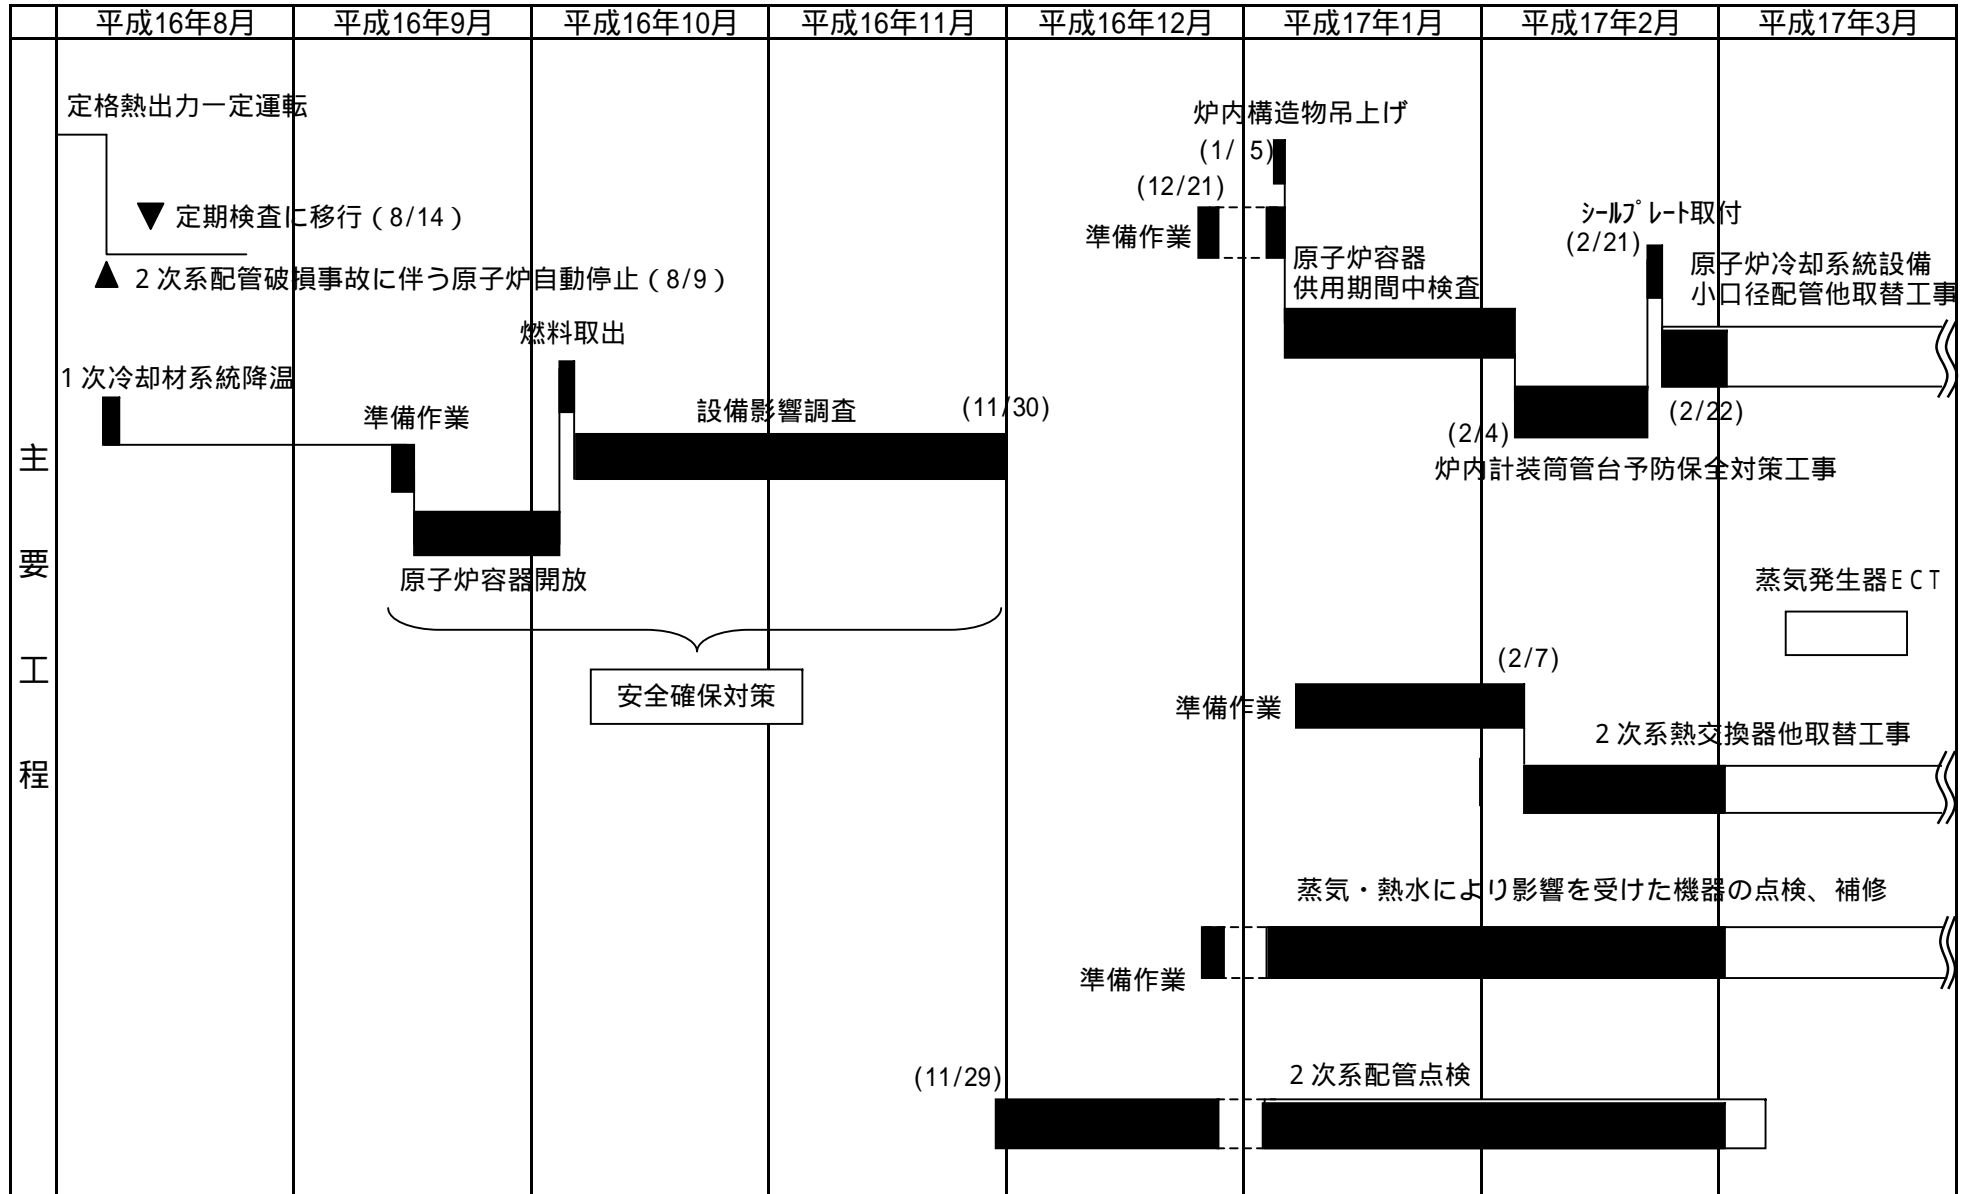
| | 平成16年8月 | 平成16年9月 | 平成16年10月 | 平成16年11月 | 平成16年12月 | 平成17年1月 | 平成17年2月 | 平成17年3月 |
|---|---|---|---|---|---|---|---|---|

主要工程

定格熱出力一定運転

▼ 定期検査に移行（8/14）

▲ 2次系配管破損事故に伴う原子炉自動停止（8/9）

1次冷却材系統降温

準備作業

原子炉容器開放

燃料取出

設備影響調査

(11/30)

安全確保対策

炉内構造物吊上げ

(1/ 5)

(12/21)

準備作業

原子炉容器
供用期間中検査

(2/4)

炉内計装筒管台予防保全対策工事

シールプレート取付

(2/21)

(2/22)

原子炉冷却系統設備
小口径配管他取替工事

蒸気発生器ECT

(2/7)

準備作業

2次系熱交換器他取替工事

蒸気・熱水により影響を受けた機器の点検、補修

準備作業

(11/29)

2次系配管点検